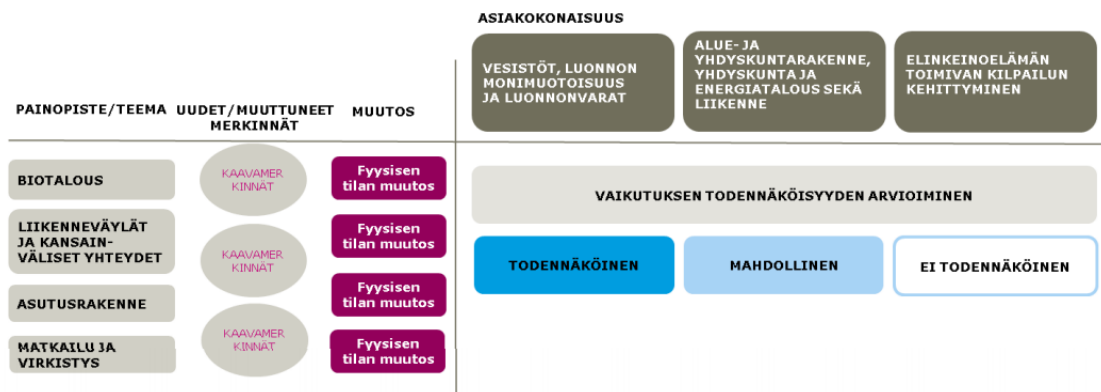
ASIAKOKONAISUUS

VESISTÖT, LUONNON MONIMUOTOISUUS JA LUONNONVARAT

ALUE- JA YHDYSKUNTARAKENNE, YHDYSKUNTA JA ENERGIATALOUS SEKÄ LIIKENNE

ELINKEINOELÄMÄN TOIMIVAN KILPAILUN KEHITTYMINEN

PAINOPISTE/TEEMA

UUDET/MUUTTUNEET MERKINNÄT

MUUTOS

BIOTALOUS

KAAVAMER KINNÄT

Fyysisen tilan muutos

LIIKENNEVÄYLÄT JA KANSAIN-VÄLISET YHTEYDET

KAAVAMER KINNÄT

Fyysisen tilan muutos

ASUTUSRAKENNE

Fyysisen tilan muutos

MATKAILU JA VIRKISTYS

KAAVAMER KINNÄT

Fyysisen tilan muutos

VAIKUTUKSEN TODENNÄKÖISYYDEN ARVIOIMINEN

TODENNÄKÖINEN

MAHDOLLINEN

EI TODENNÄKÖINEN